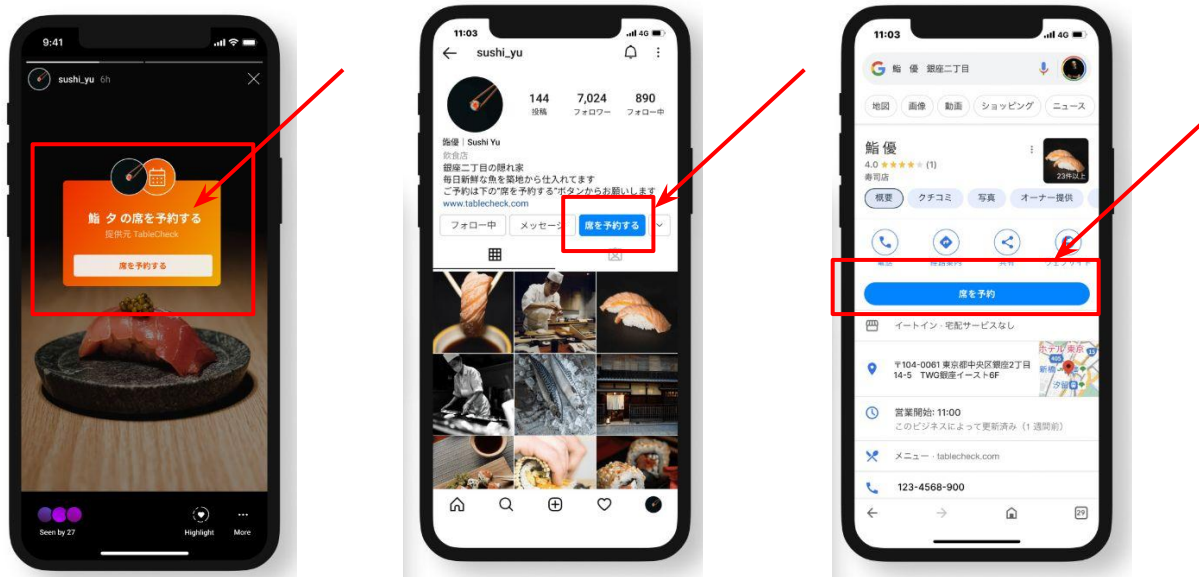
9:41

sushi_yu 6h

鮨 夕 の席を予約する
提供元 TableCheck

席を予約する

Seen by 27

Highlight

More

11:03

sushi_yu

144
投稿

7,024
フォロワー

890
フォロー中

鮨優｜Sushi Yu
飲食店
銀座二丁目の隠れ家
毎日新鮮な魚を築地から仕入れてます
ご予約は下の"席を予約する"ボタンからお願いします
www.tablecheck.com

フォロー中

メッセージ

席を予約する

11:03

鮨 優 銀座二丁目

地図

画像

動画

ショッピング

ニュース

鮨 優
4.0 ★★★★ (1)
寿司店

23件以上

概要

クチコミ

写真

オーナー提供

電話

経路案内

共有

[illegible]

席を予約

イートイン · 宅配サービスなし

〒104-0061 東京都中央区銀座2丁目14-5 TWG銀座イースト6F

営業開始: 11:00
このビジネスによって更新済み（1 週間前）

メニュー · tablecheck.com

123-4568-900

29